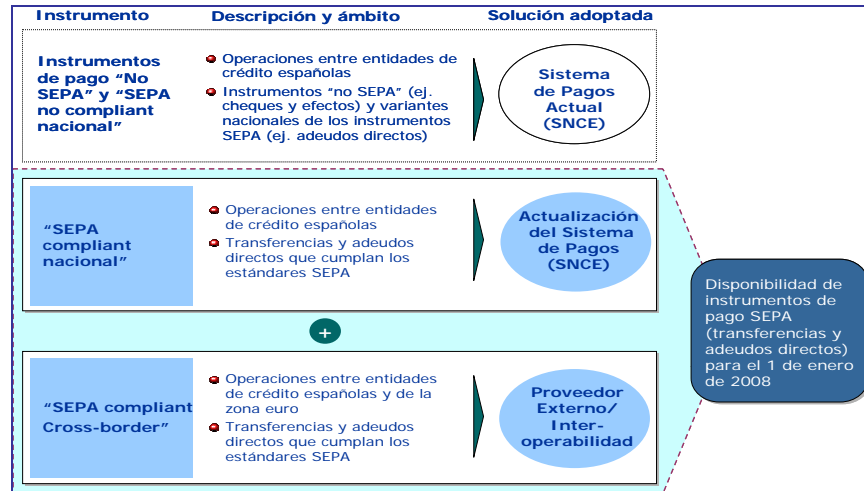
Instrumento | Descripción y ámbito | Solución adoptada

Instrumentos de pago “No SEPA” y “SEPA no compliant nacional”

Operaciones entre entidades de crédito españolas

Instrumentos “no SEPA” (ej. cheques y efectos) y variantes nacionales de los instrumentos SEPA (ej. adeudos directos)

Sistema de Pagos Actual (SNCE)

“SEPA compliant nacional”

Operaciones entre entidades de crédito españolas

Transferencias y adeudos directos que cumplan los estándares SEPA

Actualización del Sistema de Pagos (SNCE)

+

“SEPA compliant Cross-border”

Operaciones entre entidades de crédito españolas y de la zona euro

Transferencias y adeudos directos que cumplan los estándares SEPA

Proveedor Externo/ Inter-operabilidad

Disponibilidad de instrumentos de pago SEPA (transferencias y adeudos directos) para el 1 de enero de 2008